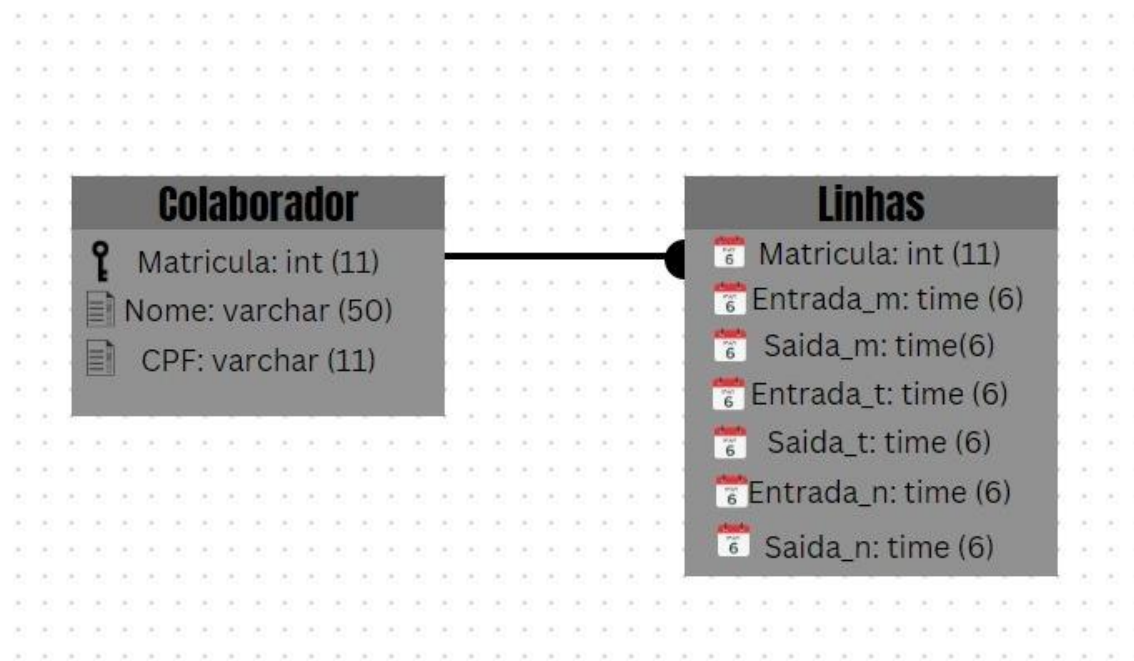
Colaborador

Matricula: int (11)
Nome: varchar (50)
CPF: varchar (11)

Linhas

6 Matricula: int (11)
6 Entrada_m: time (6)
6 Saida_m: time(6)
6 Entrada_t: time (6)
6 Saida_t: time (6)
6 Entrada_n: time (6)
6 Saida_n: time (6)